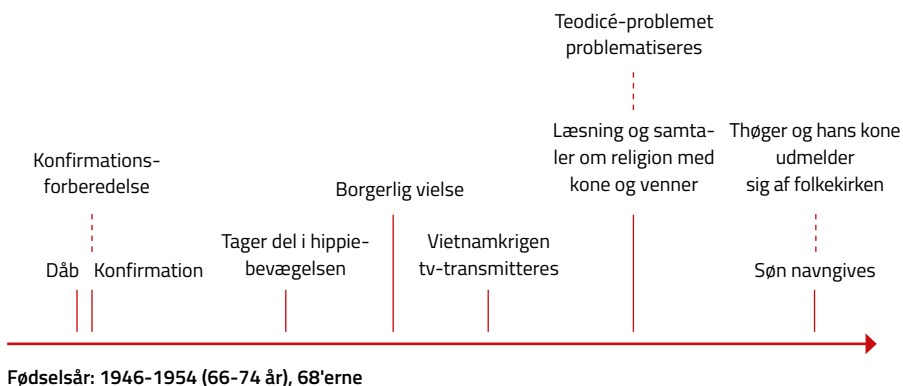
Teodicé-problemet problematiseres

Læsning og samtaler om religion med kone og venner

Thøger og hans kone udmelder sig af folkekirken

Konfirmationsforberedelse

Borgerlig vielse

Tager del i hippiebevægelsen

Vietnamkrigen tv-transmitteres

Dåb

Konfirmation

Søn navngives

Fødselsår: 1946-1954 (66-74 år), 68'erne